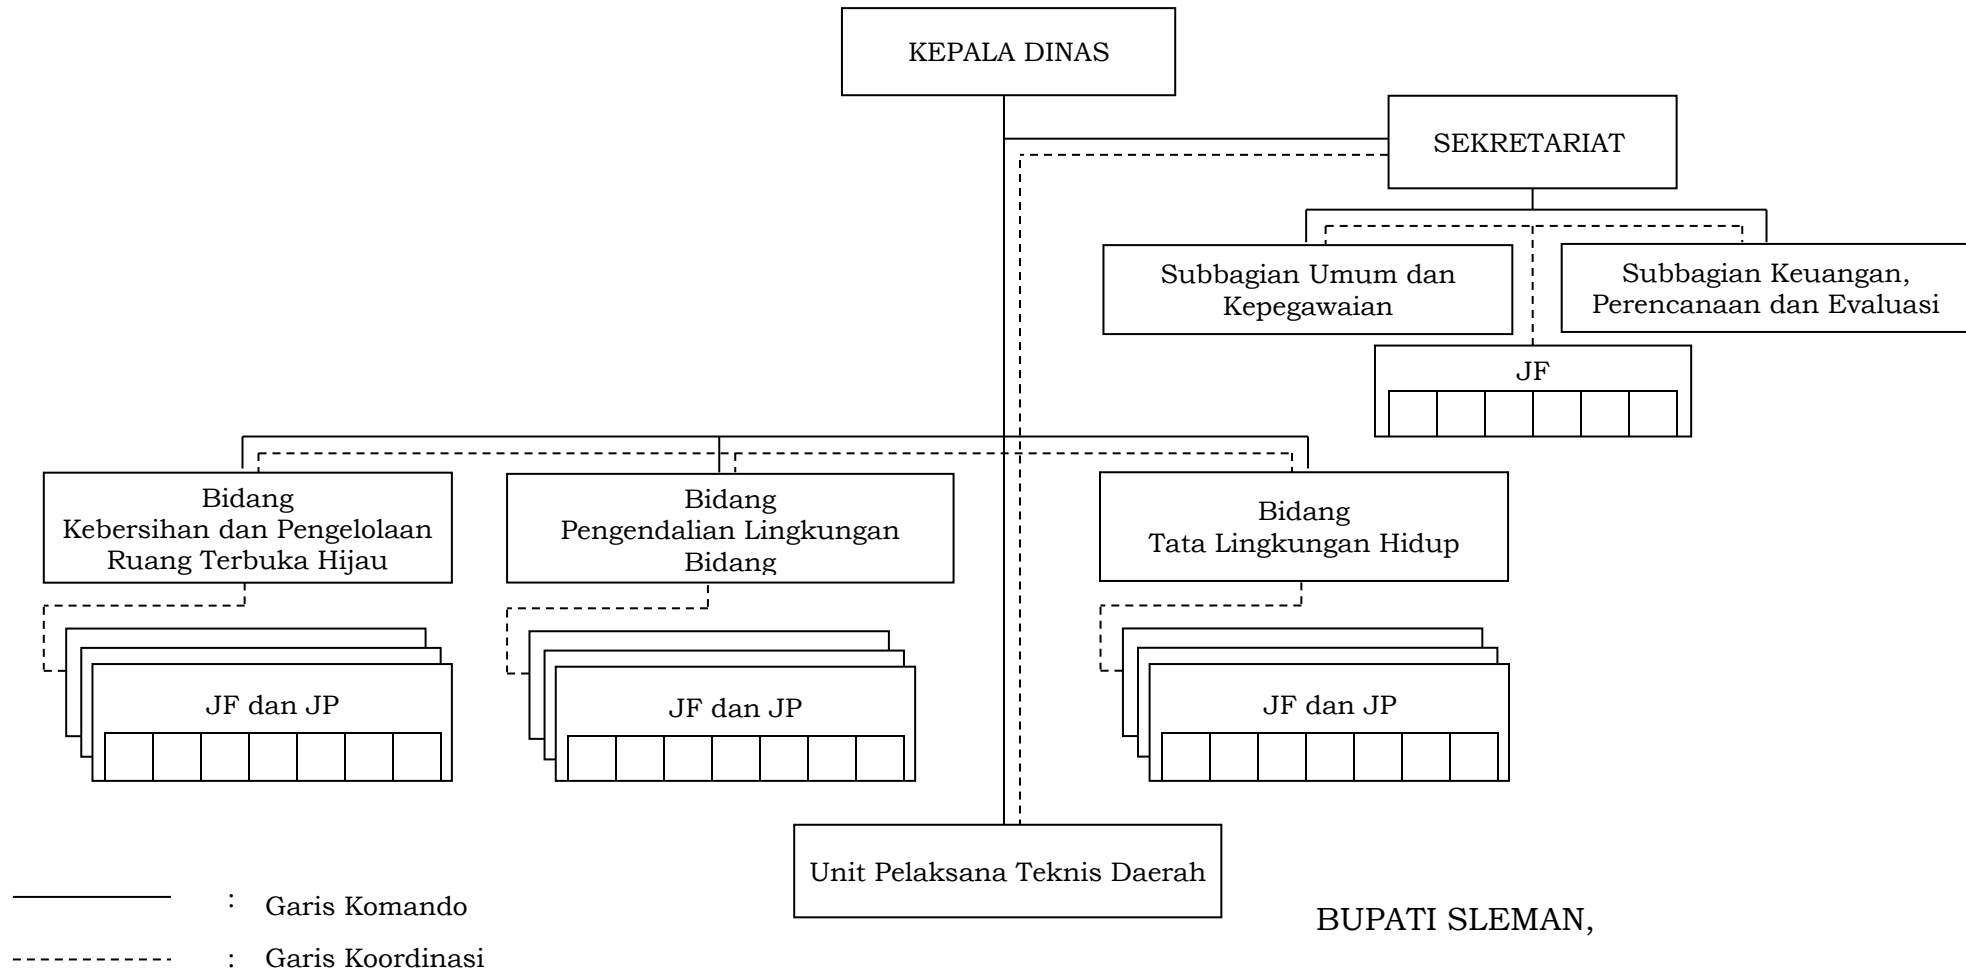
KEPALA DINAS

SEKRETARIAT

Subbagian Umum dan Kepegawaian

Subbagian Keuangan, Perencanaan dan Evaluasi

JF

Bidang Kebersihan dan Pengelolaan Ruang Terbuka Hijau

Bidang Pengendalian Lingkungan Bidang

Bidang Tata Lingkungan Hidup

JF dan JP

JF dan JP

JF dan JP

Unit Pelaksana Teknis Daerah

: Garis Komando

: Garis Koordinasi

BUPATI SLEMAN,